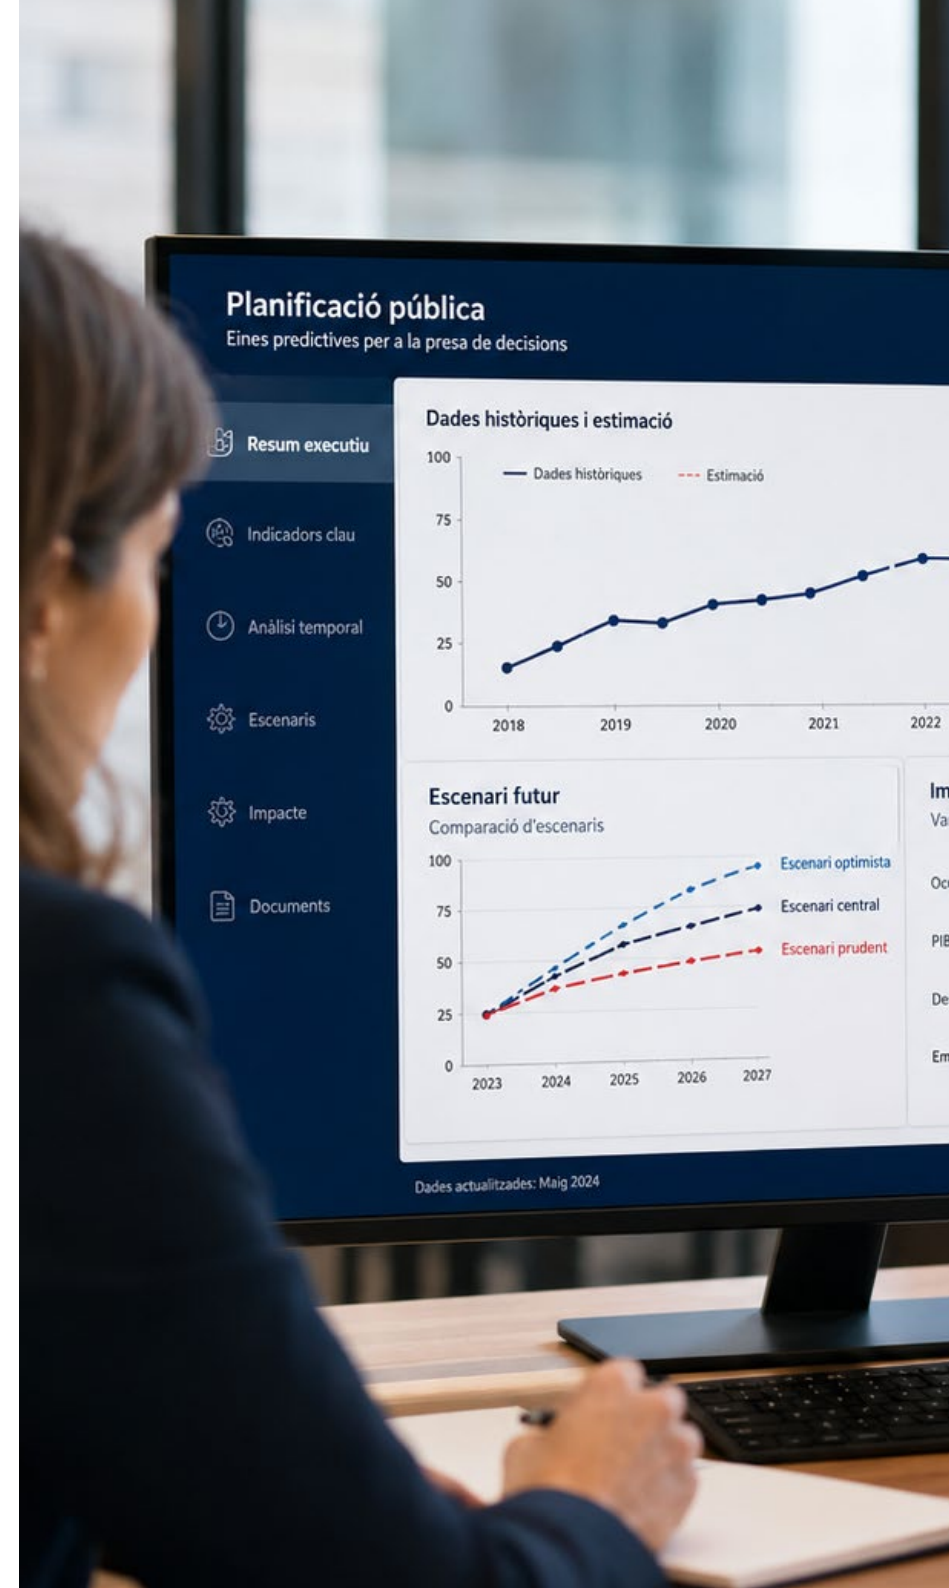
Planificació pública
Eines predictives per a la presa de decisions

Resum executiu
Indicadors clau
Anàlisi temporal
Escenaris
Impacte
Documents

Dades històriques i estimació
100
75
50
25
0
Dades històriques
Estimació
2018
2019
2020
2021
2022

Escenari futur
Comparació d'escenaris
100
75
50
25
0
2023
2024
2025
2026
2027
Escenari optimista
Escenari central
Escenari prudent

Im
Va
Oc
PIE
De
Em

Dades actualitzades: Maig 2024